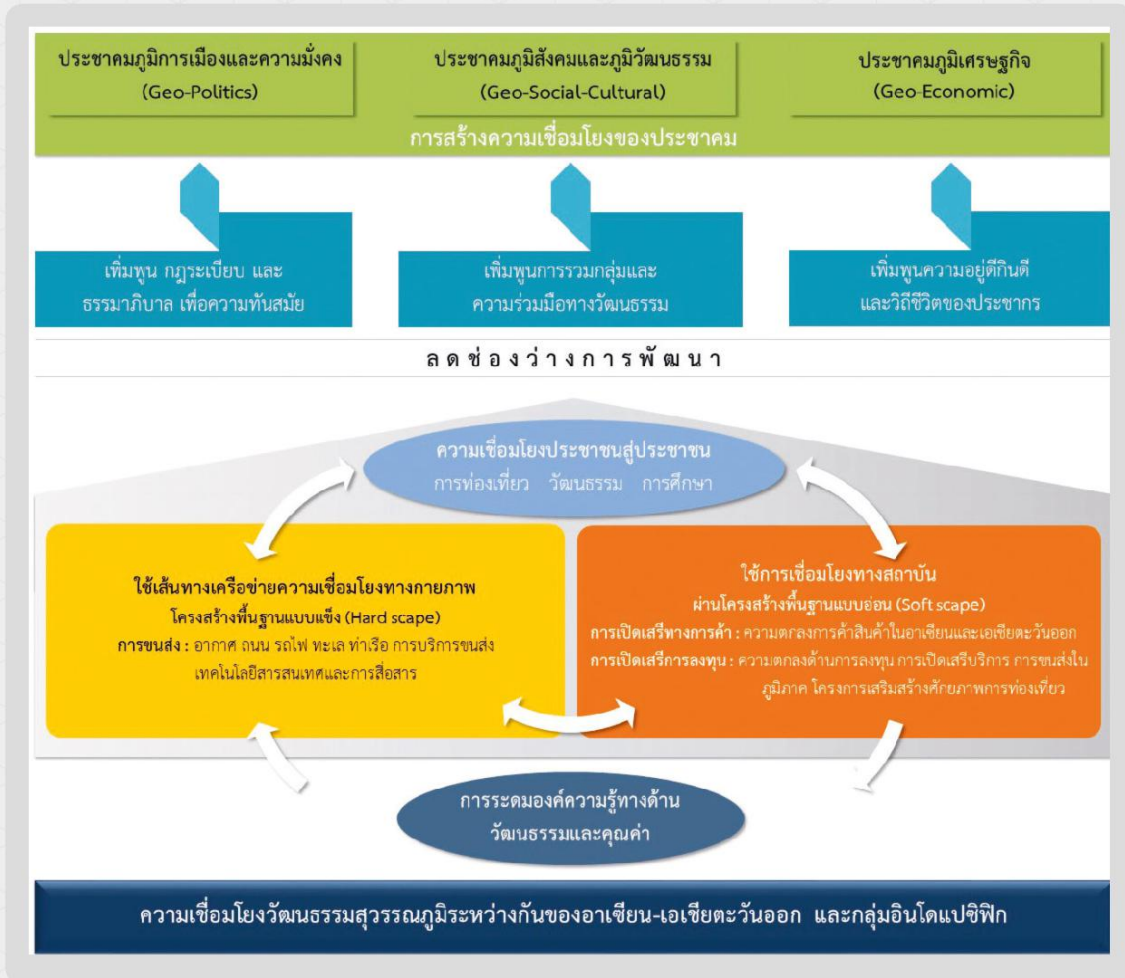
ประชาคมภูมิการเมืองและความมั่นคง
(Geo-Politics)

ประชาคมภูมิสังคมและภูมิวัฒนธรรม
(Geo-Social-Cultural)

ประชาคมภูมิเศรษฐกิจ
(Geo-Economic)

การสร้างความเชื่อมโยงของประชาคม

เพิ่มพูน กฎระเบียบ และ ธรรมาภิบาล เพื่อความทันสมัย

เพิ่มพูนการรวมกลุ่มและ ความร่วมมือทางวัฒนธรรม

เพิ่มพูนความอยู่ดีกินดี และวิถีชีวิตของประชากร

ลดช่องว่างการพัฒนา

ความเชื่อมโยงประชาชนสู่ประชาชน
การท่องเที่ยว วัฒนธรรม การศึกษา

ใช้เส้นทางเครือข่ายความเชื่อมโยงทางกายภาพ
โครงสร้างพื้นฐานแบบแข็ง (Hard scape)
การขนส่ง : อากาศ ถนน รถไฟ ทะเล ท่าเรือ การบริการขนส่ง เทคโนโลยีสารสนเทศและการสื่อสาร

ใช้การเชื่อมโยงทางสถาบัน
ผ่านโครงสร้างพื้นฐานแบบอ่อน (Soft scape)
การเปิดเสรีทางการค้า : ความตกลงการค้าสินค้าในอาเซียนและเอเชียตะวันออก
การเปิดเสรีการลงทุน : ความตกลงด้านการลงทุน การเปิดเสรีบริการ การขนส่งในภูมิภาค โครงการเสริมสร้างศักยภาพการท่องเที่ยว

การระดมองค์ความรู้ทางด้าน วัฒนธรรมและคุณค่า

ความเชื่อมโยงวัฒนธรรมสุวรรณภูมิระหว่างกันของอาเซียน-เอเชียตะวันออก และกลุ่มอินโดแปซิฟิก